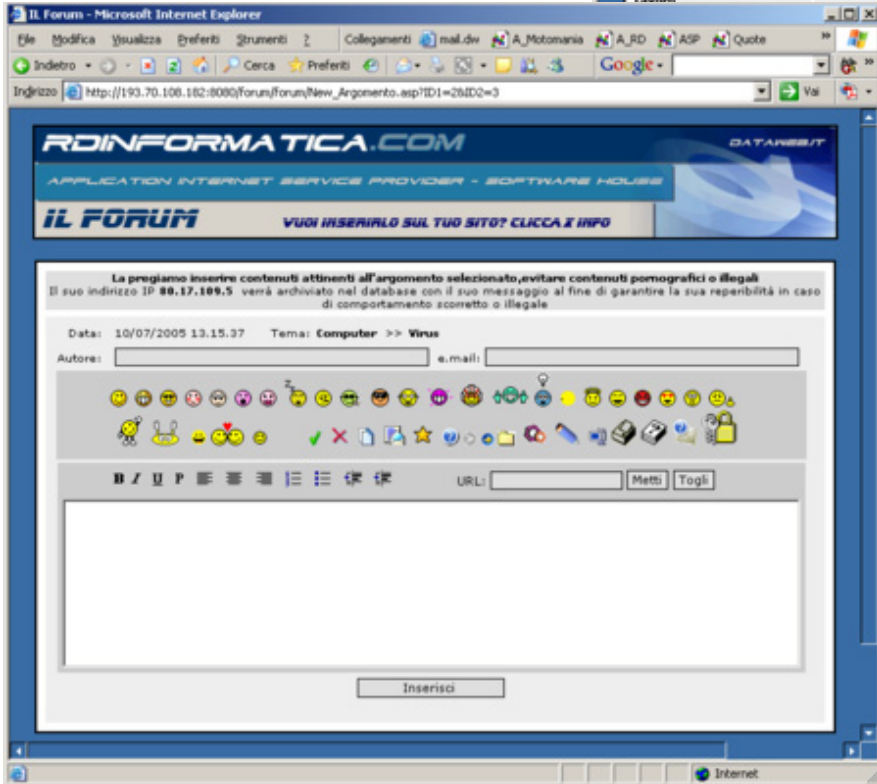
IL Forum - Microsoft Internet Explorer

File Modifica Visualizza Preferiti Strumenti ? Collegamenti mail.dw A_Motomania A_RD ASP Quote

Indietro Cerca Preferiti Google

Indirizzo http://193.70.108.182:8080/forum/forum/New_Argomento.asp?ID1=2&ID2=3 Vai

RDINFORMATICA.COM

DATANEB.IT

APPLICATION INTERNET SERVICE PROVIDER - SOFTWARE HOUSE

IL FORUM

VUOI INSERIRLO SUL TUO SITO? CLICCA X INFO

La preghiamo inserire contenuti attinenti all'argomento selezionato,evitare contenuti pornografici o illegali
Il suo indirizzo IP 80.17.109.5 verrà archiviato nel database con il suo messaggio al fine di garantire la sua reperibilità in caso di comportamento scorretto o illegale

Data: 10/07/2005 13.15.37 Tema: Computer >> Virus

Autore: e.mail:

B I U P

URL: Metti Togli

Inserisci

Internet